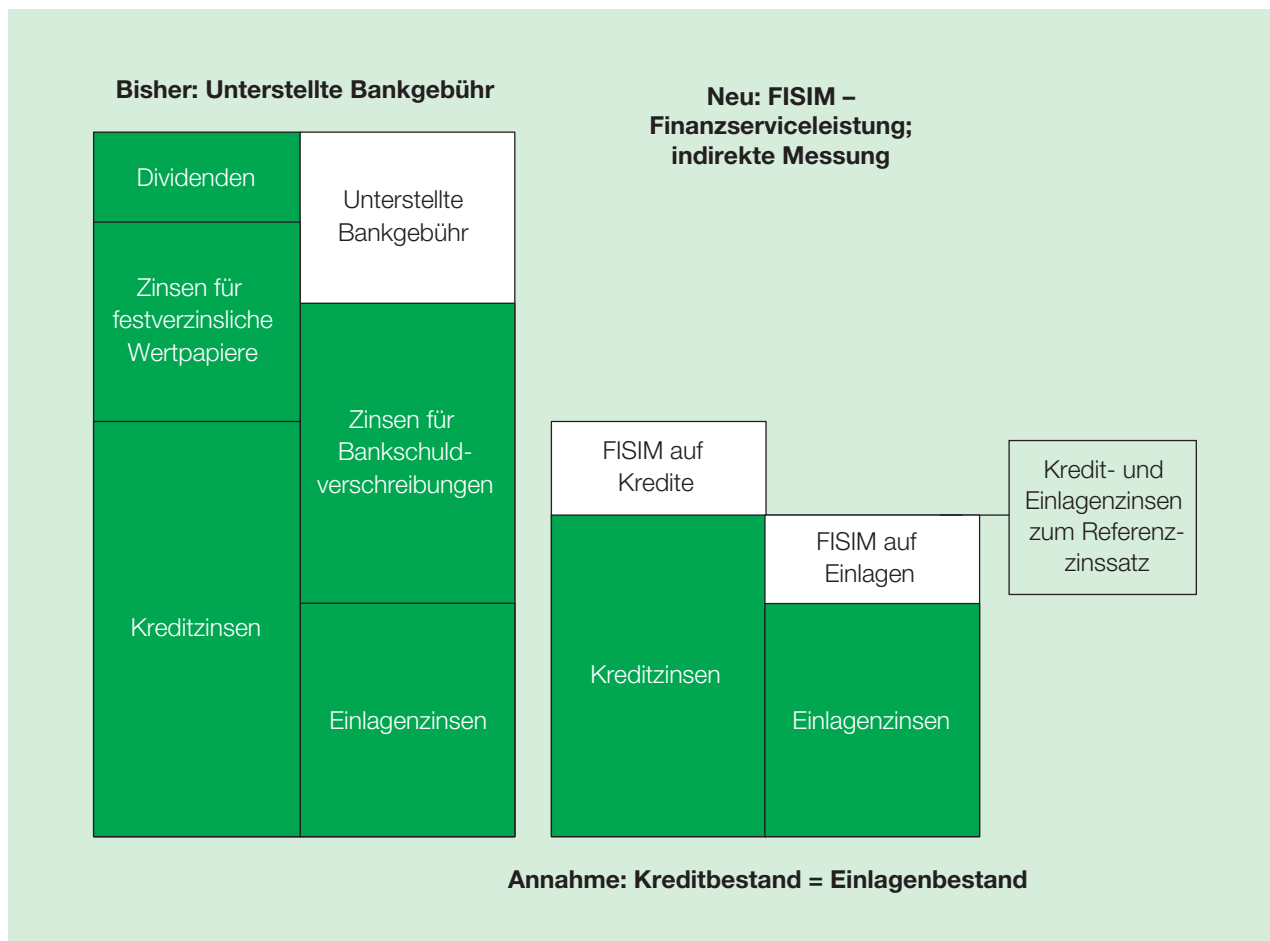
Bisher: Unterstellte Bankgebühr

Dividenden

Zinsen für festverzinsliche Wertpapiere

Kreditzinsen

Unterstellte Bankgebühr

Zinsen für Bankschuldverschreibungen

Einlagenzinsen

Neu: FISIM – Finanzserviceleistung; indirekte Messung

FISIM auf Kredite

Kreditzinsen

FISIM auf Einlagen

Einlagenzinsen

Kredit- und Einlagenzinsen zum Referenzzinssatz

Annahme: Kreditbestand = Einlagenbestand